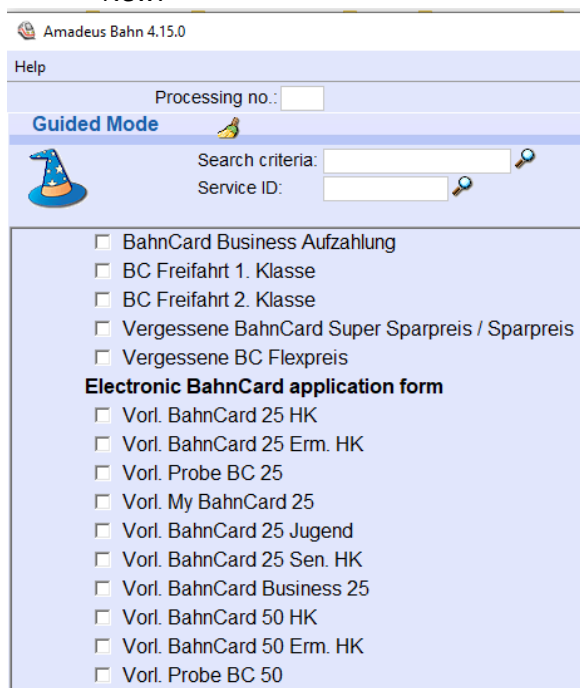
Amadeus Bahn 4.15.0

Help

Processing no.:

Guided Mode

Search criteria:

Service ID:

☐ BahnCard Business Aufzahlung
☐ BC Freifahrt 1. Klasse
☐ BC Freifahrt 2. Klasse
☐ Vergessene BahnCard Super Sparpreis / Sparpreis
☐ Vergessene BC Flexpreis

Electronic BahnCard application form

☐ Vorl. BahnCard 25 HK
☐ Vorl. BahnCard 25 Erm. HK
☐ Vorl. Probe BC 25
☐ Vorl. My BahnCard 25
☐ Vorl. BahnCard 25 Jugend
☐ Vorl. BahnCard 25 Sen. HK
☐ Vorl. BahnCard Business 25
☐ Vorl. BahnCard 50 HK
☐ Vorl. BahnCard 50 Erm. HK
☐ Vorl. Probe BC 50